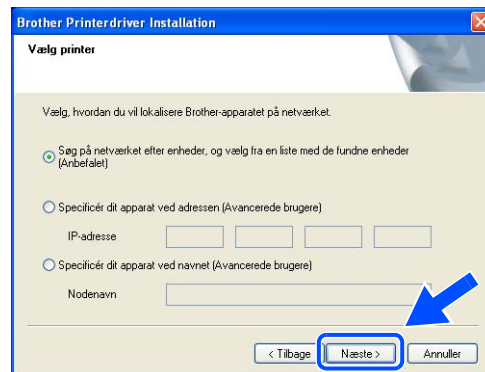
Brother Printerdriver Installation

Vælg printer

Vælg, hvordan du vil lokalisere Brother-apparatet på netværket.

Søg på netværket efter enheder, og vælg fra en liste med de fundne enheder (Anbefalet)

Specificér dit apparat ved adressen (Avancerede brugere)

IP-adresse

Specificér dit apparat ved navnet (Avancerede brugere)

Nodenavn

< Tilbage   Næste >   Annuller